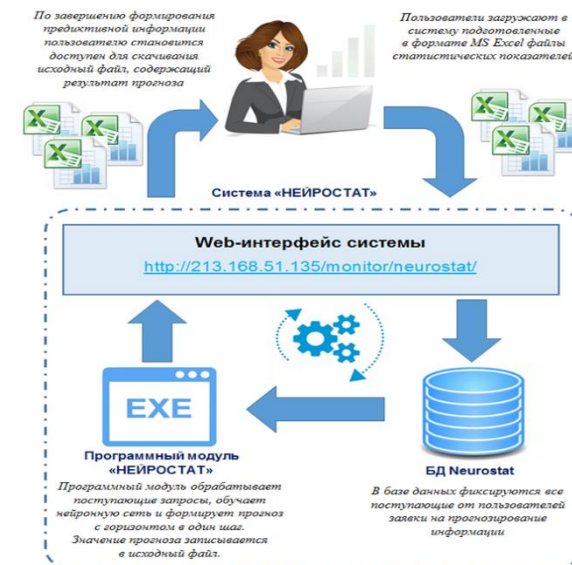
По завершению формирования предиктивной информации пользователю становится доступен для скачивания исходный файл, содержащий результат прогноза

Пользователи загружают в систему подготовленные в формате MS Excel файлы статистических показателей

Система «НЕЙРОСТАТ»

Web-интерфейс системы

http://213.168.51.135/monitor/neurostat/

EXE

Программный модуль «НЕЙРОСТАТ»

Программный модуль обрабатывает поступающие запросы, обучает нейронную сеть и формирует прогноз с горизонтом в один шаг. Значение прогноза записывается в исходный файл.

БД Neurostat

В базе данных фиксируются все поступающие от пользователей заявки на прогнозирование информации